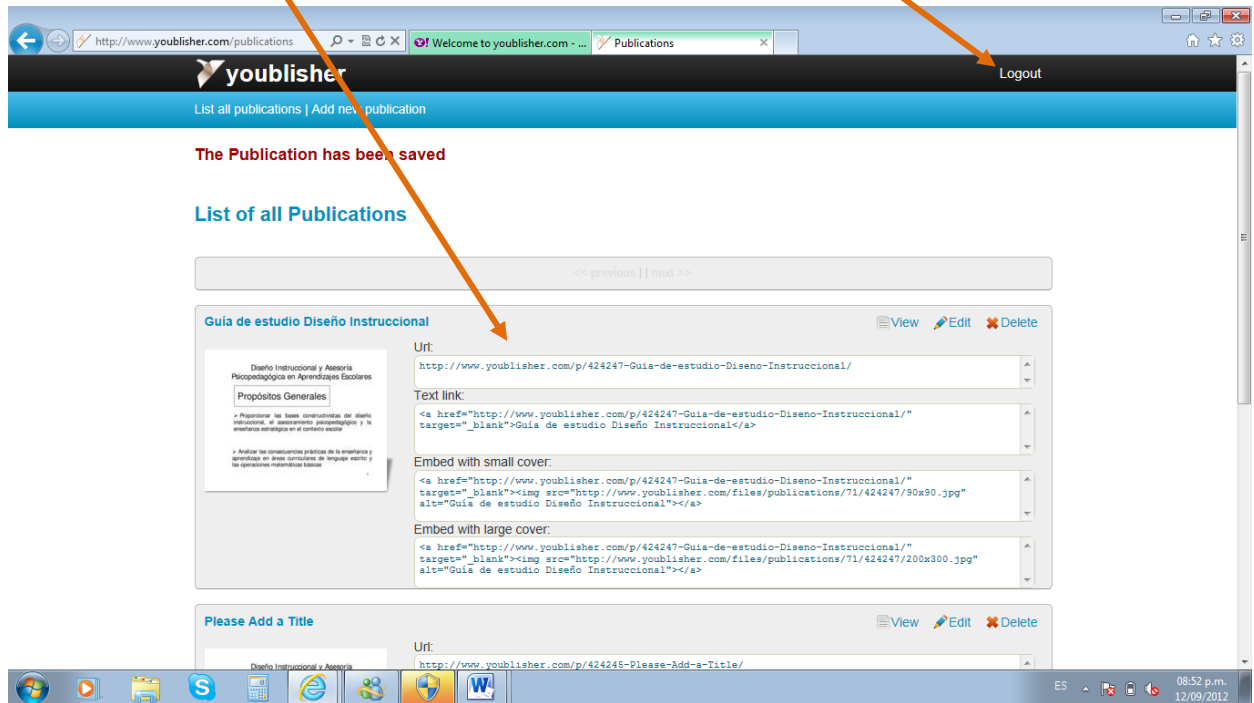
http://www.youblisher.com/publications

Welcome to youblisher.com - ...

Publications

youblisher

Logout

List all publications | Add new publication

The Publication has been saved

List of all Publications

<< previous | | next >>

Guía de estudio Diseño Instruccional

View Edit Delete

Diseño Instruccional y Asesoría Psicopedagógica en Aprendizajes Escolares

Propósitos Generales

Url:

http://www.youblisher.com/p/424247-Guia-de-estudio-Diseno-Instruccional/

Text link:

<a href="http://www.youblisher.com/p/424247-Guia-de-estudio-Diseno-Instruccional/" target="_blank">Guía de estudio Diseño Instruccional</a>

Embed with small cover:

<a href="http://www.youblisher.com/p/424247-Guia-de-estudio-Diseno-Instruccional/" target="_blank"><img src="http://www.youblisher.com/files/publications/71/424247/90x90.jpg" alt="Guía de estudio Diseño Instruccional"></a>

Embed with large cover:

<a href="http://www.youblisher.com/p/424247-Guia-de-estudio-Diseno-Instruccional/" target="_blank"><img src="http://www.youblisher.com/files/publications/71/424247/200x300.jpg" alt="Guía de estudio Diseño Instruccional"></a>

Please Add a Title

View Edit Delete

Url:

http://www.youblisher.com/p/424245-Please-Add-a-Title/

Diseño Instruccional y Asesoría

ES

08:52 p.m.
12/09/2012